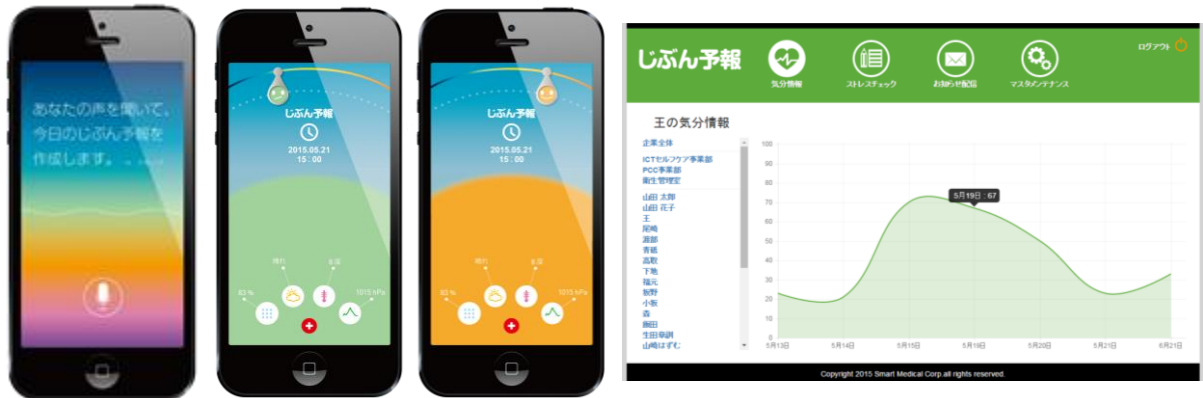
あなたの声を聞いて、今日のじぶん予報を作成します。

じぶん予報
2015.05.21
15:00
晴れ
8度
83 %
1015 hPa

じぶん予報
2015.05.21
15:00
晴れ
8度
83 %
1015 hPa

じぶん予報
気分情報
ストレスチェック
お知らせ配信
マスタメンテナンス
ログアウト

王の気分情報

企業全体
ICTセルフケア事業部
PCC事業部
衛生管理室
山田 太郎
山田 花子
王
尾崎
淵部
青柳
高取
下地
福元
飯野
小坂
森
藤田
生田章訓
山崎はずむ

100
90
80
70
60
50
40
30
20
10
0
5月19日 : 67
5月13日
5月14日
5月15日
5月19日
5月20日
5月21日
6月21日

Copyright 2015 Smart Medical Corp.all rights reserved.